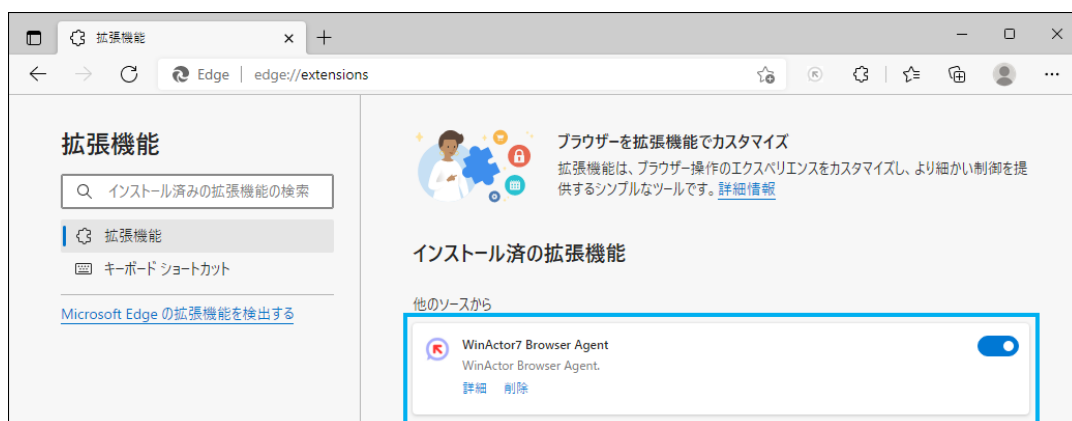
拡張機能

Edge | edge://extensions

拡張機能

インストール済みの拡張機能の検索

拡張機能

キーボード ショートカット

Microsoft Edge の拡張機能を検出する

ブラウザーを拡張機能でカスタマイズ

拡張機能は、ブラウザー操作のエクスペリエンスをカスタマイズし、より細かい制御を提供するシンプルなツールです。詳細情報

インストール済の拡張機能

他のソースから

WinActor7 Browser Agent
WinActor Browser Agent.
詳細 削除